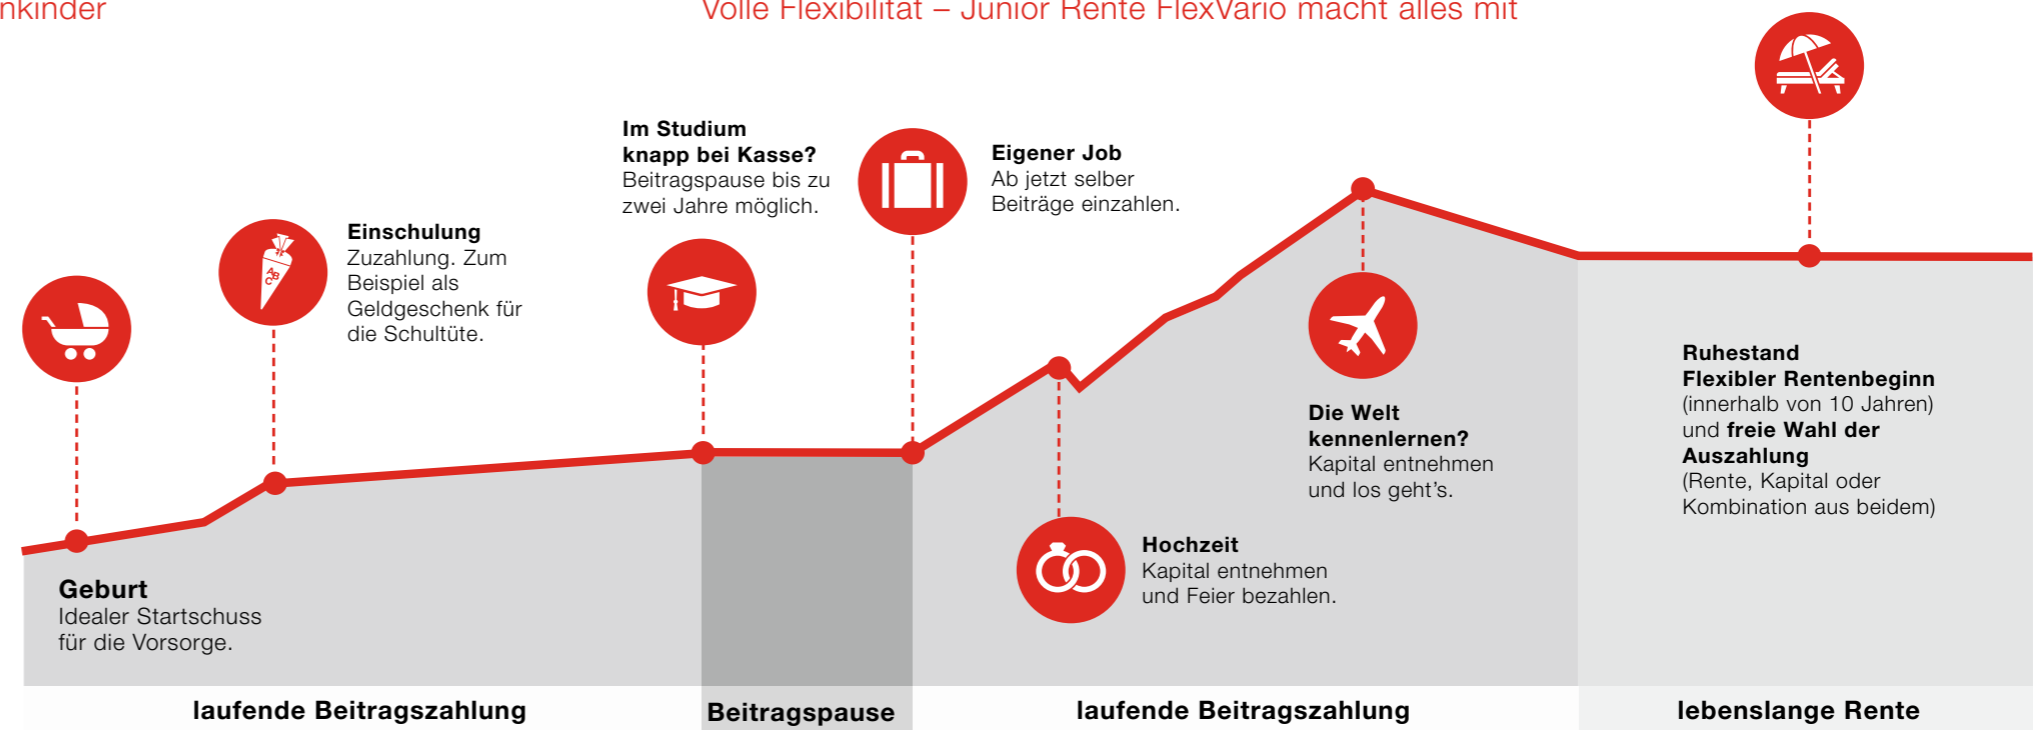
nkinder

Volle Flexibilität – Junior Rente FlexVario macht alles mit

Geburt
Idealer Startschuss für die Vorsorge.

Einschulung
Zuzahlung. Zum Beispiel als Geldgeschenk für die Schultüte.

Im Studium knapp bei Kasse?
Beitragspause bis zu zwei Jahre möglich.

Eigener Job
Ab jetzt selber Beiträge einzahlen.

Hochzeit
Kapital entnehmen und Feier bezahlen.

Die Welt kennenlernen?
Kapital entnehmen und los geht's.

Ruhestand
Flexibler Rentenbeginn
(innerhalb von 10 Jahren) und freie Wahl der Auszahlung
(Rente, Kapital oder Kombination aus beidem)

laufende Beitragszahlung

Beitragspause

laufende Beitragszahlung

lebenslange Rente